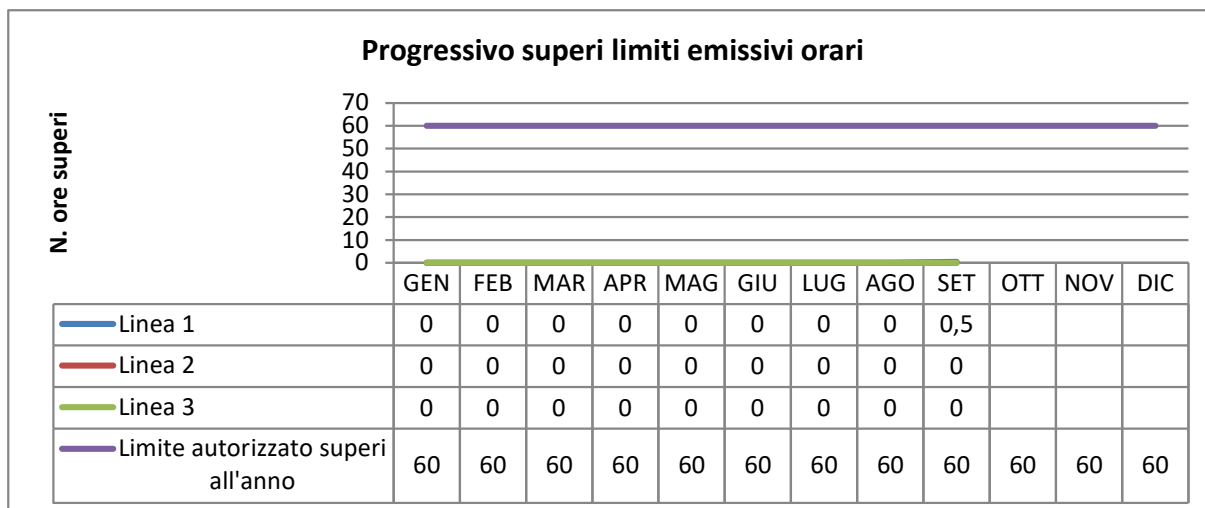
Progressivo superi limiti emissivi orari

N. ore superi

70
60
50
40
30
20
10
0

| | GEN | FEB | MAR | APR | MAG | GIU | LUG | AGO | SET | OTT | NOV | DIC |
|---|---|---|---|---|---|---|---|---|---|---|---|---|
| Linea 1 | 0 | 0 | 0 | 0 | 0 | 0 | 0 | 0 | 0,5 | | | |
| Linea 2 | 0 | 0 | 0 | 0 | 0 | 0 | 0 | 0 | 0 | | | |
| Linea 3 | 0 | 0 | 0 | 0 | 0 | 0 | 0 | 0 | 0 | | | |
| Limite autorizzato superi all'anno | 60 | 60 | 60 | 60 | 60 | 60 | 60 | 60 | 60 | 60 | 60 | 60 |